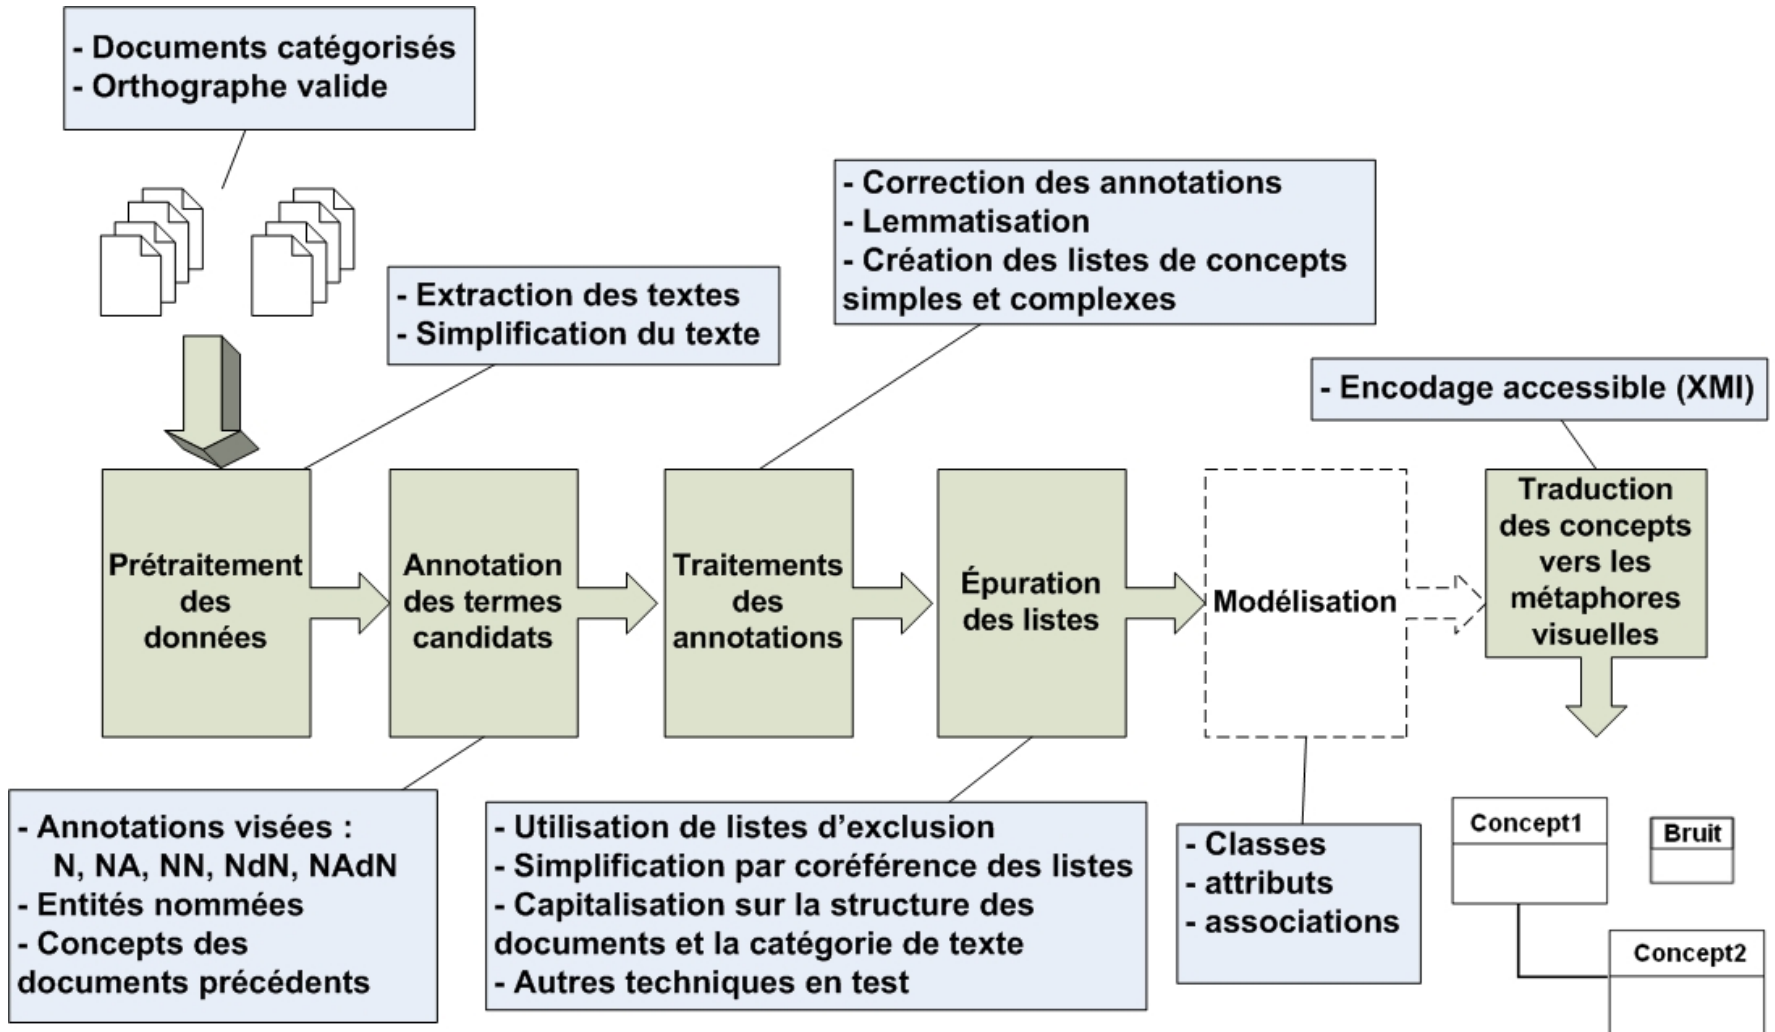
- Documents catégorisés
- Orthographe valide

- Extraction des textes
- Simplification du texte

- Correction des annotations
- Lemmatisation
- Création des listes de concepts simples et complexes

- Encodage accessible (XMI)

Prétraitement des données

Annotation des termes candidats

Traitements des annotations

Épuration des listes

Modélisation

Traduction des concepts vers les métaphores visuelles

- Annotations visées : N, NA, NN, NdN, NAdN
- Entités nommées
- Concepts des documents précédents

- Utilisation de listes d'exclusion
- Simplification par coréférence des listes
- Capitalisation sur la structure des documents et la catégorie de texte
- Autres techniques en test

- Classes
- attributs
- associations

Concept1

Bruit

Concept2